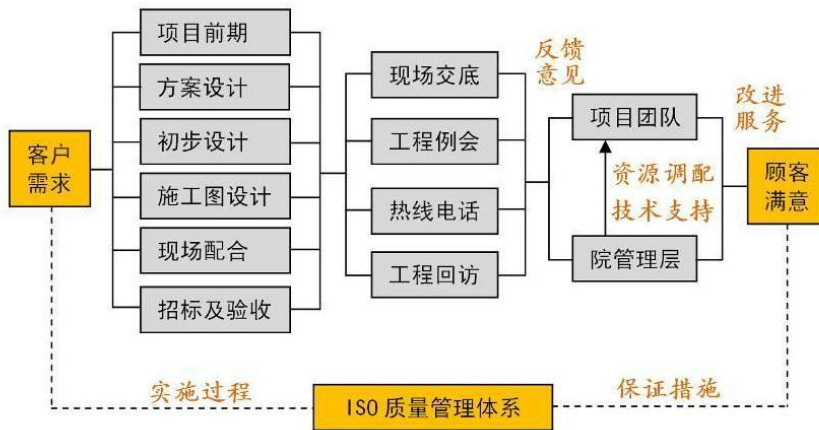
客户需求

项目前期

方案设计

初步设计

施工图设计

现场配合

招标及验收

反馈意见

现场交底

工程例会

热线电话

工程回访

改进服务

项目团队

资源调配

技术支持

院管理层

顾客满意

实施过程

ISO 质量管理体系

保证措施